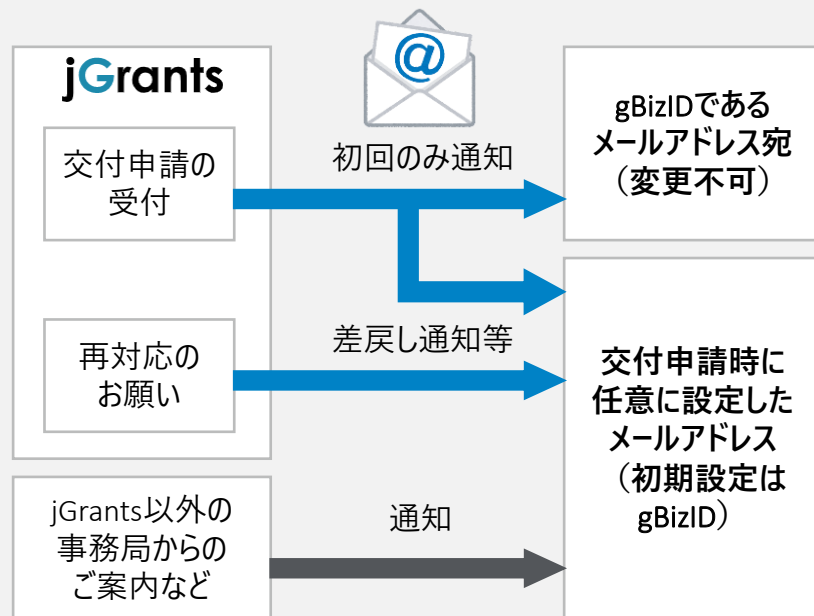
jGrants

交付申請の受付

再対応のお願い

jGrants以外の事務局からのご案内など

@

初回のみ通知

差戻し通知等

通知

gBizIDであるメールアドレス宛（変更不可）

交付申請時に任意に設定したメールアドレス（初期設定はgBizID）